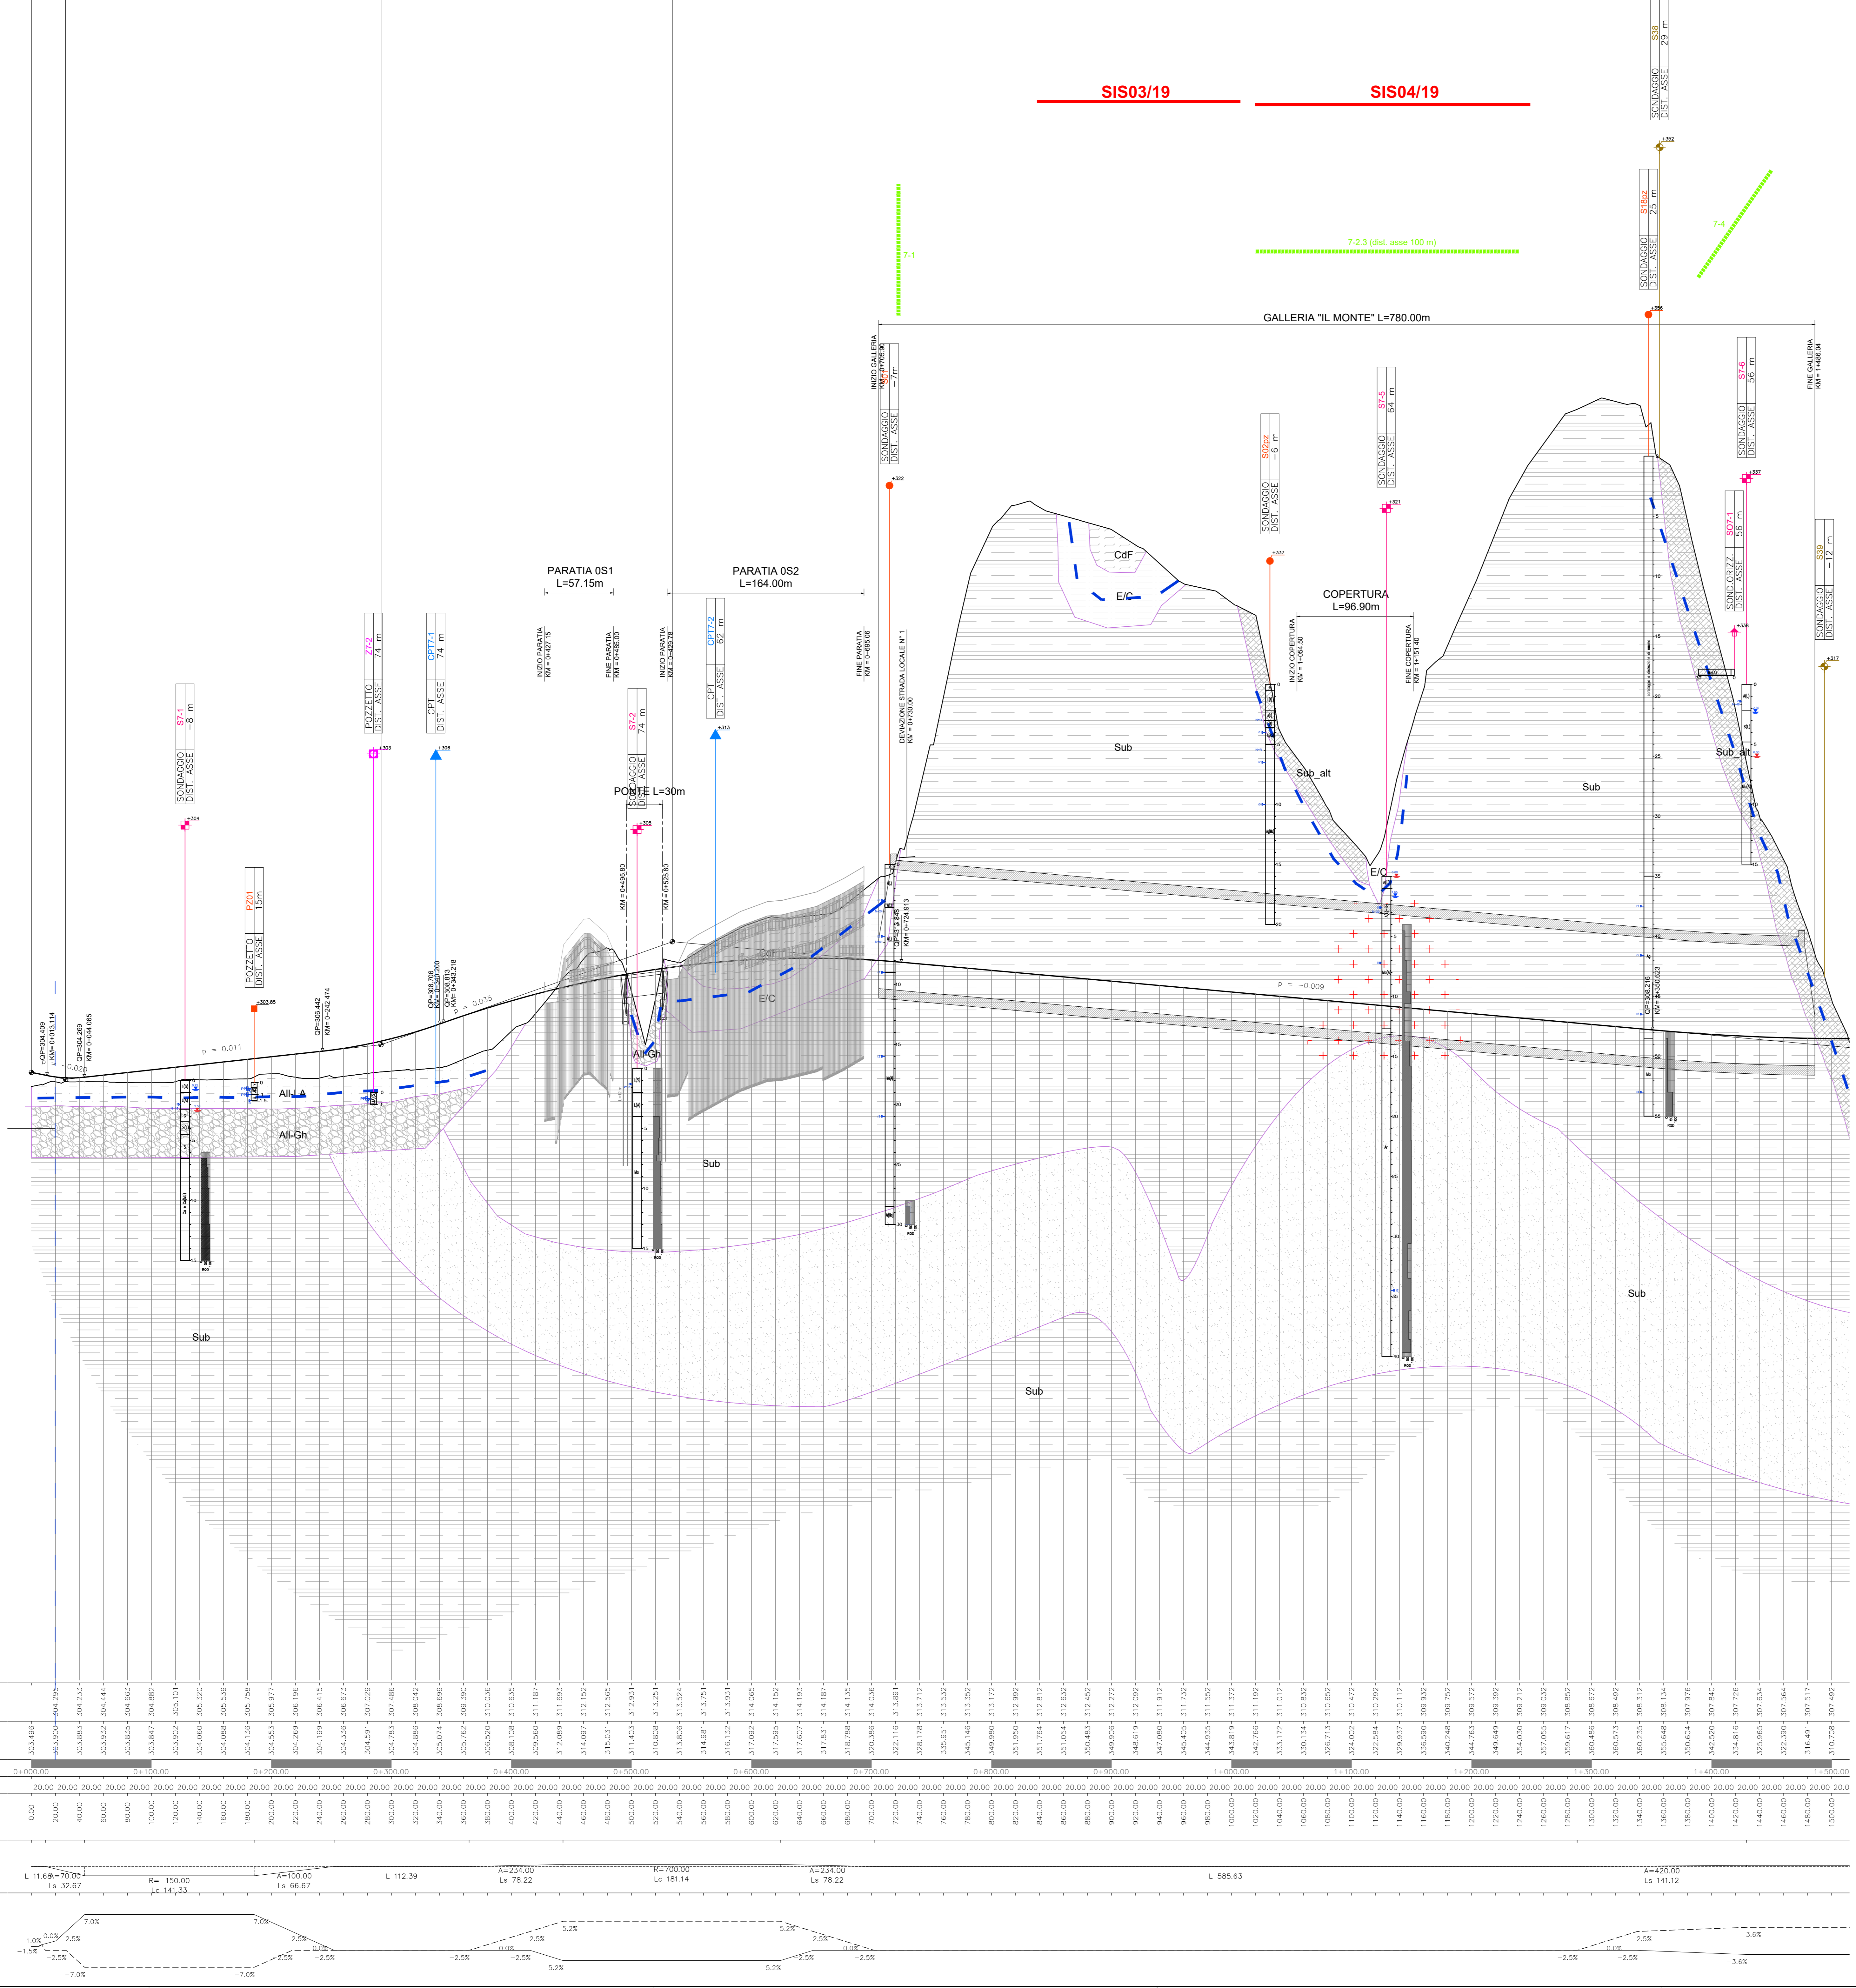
SIS03/19

SIS04/19

S38
29 m
SONDAGGIO
DIST. ASSE

7-2-3 (dist. asse 100 m)

7-4

7-1

S18pz
25 m
SONDAGGIO
DIST. ASSE

GALLERIA "IL MONTE" L=780.00m

INIZIO GALLERIA
KM=0+705.90
SONDAGGIO
DIST. ASSE
~7m

FINE GALLERIA
KM=1+486.04

S7-6
56 m
SONDAGGIO
DIST. ASSE

S7-5
64 m
SONDAGGIO
DIST. ASSE

S02pz
~6 m
SONDAGGIO
DIST. ASSE

SO7-1
56 m
SOND.ORIZZ.
DIST. ASSE

S39
~12 m
SONDAGGIO
DIST. ASSE

CdF

E/C

COPERTURA
L=96.90m

INIZIO COPERTURA
KM = 1+054.50

FINE COPERTURA
KM = 1+151.40

PARATIA 0S1
L=57.15m

PARATIA 0S2
L=164.00m

INIZIO PARATIA
KM = 0+427.15

FINE PARATIA
KM = 0+486.00

INIZIO PARATIA
KM = 0+529.78

FINE PARATIA
KM = 0+690.00

DEVIAZIONE STRADA LOCALE N° 1
KM = 0+730.00

Z7-2
74 m
POZZETTO
DIST. ASSE

CPT7-1
74 m
CPT
DIST. ASSE

CPT7-2
62 m
CPT
DIST. ASSE

S7-1
~8 m
SONDAGGIO
DIST. ASSE

S7-2
74 m
SONDAGGIO
DIST. ASSE

PONTE L=30m

PZb1
15m
POZZETTO
DIST. ASSE

Sub

Sub_alt

Sub

Sub_alt

E/C

CdF

E/C

All-Gh

All-A

All-Gh

Sub

Sub

Sub

Sub

p = 0.011

p = 0.035

p = -0.009

-0.026

QP=304.609
KM=0+013.114

QP=304.269
KM=0+044.065

QP=306.442
KM=0+242.474

QP=308.706
KM=0+360.200

QP=313.845
KM=0+724.913

QP=308.216
KM=1+350.623

0+000.00 0+100.00 0+200.00 0+300.00 0+400.00 0+500.00 0+600.00 0+700.00 0+800.00 0+900.00 1+000.00 1+100.00 1+200.00 1+300.00 1+400.00 1+500.00

L 11.68 A=70.00 Ls 32.67
R=-150.00 Lc 141.33
A=100.00 Ls 66.67
L 112.39
A=234.00 Ls 78.22
R=700.00 Lc 181.14
A=234.00 Ls 78.22
L 585.63
A=420.00 Ls 141.12

7.0% 7.0% -7.0% -7.0% -1.0% -1.5% 0.0% 2.5% -2.5% 2.5% 0.0% -2.5% -2.5% 5.2% 2.5% 0.0% -2.5% -5.2% 5.2% 2.5% -5.2% -2.5% 0.0% -2.5% 0.0% -2.5% 2.5% 3.6% -3.6%